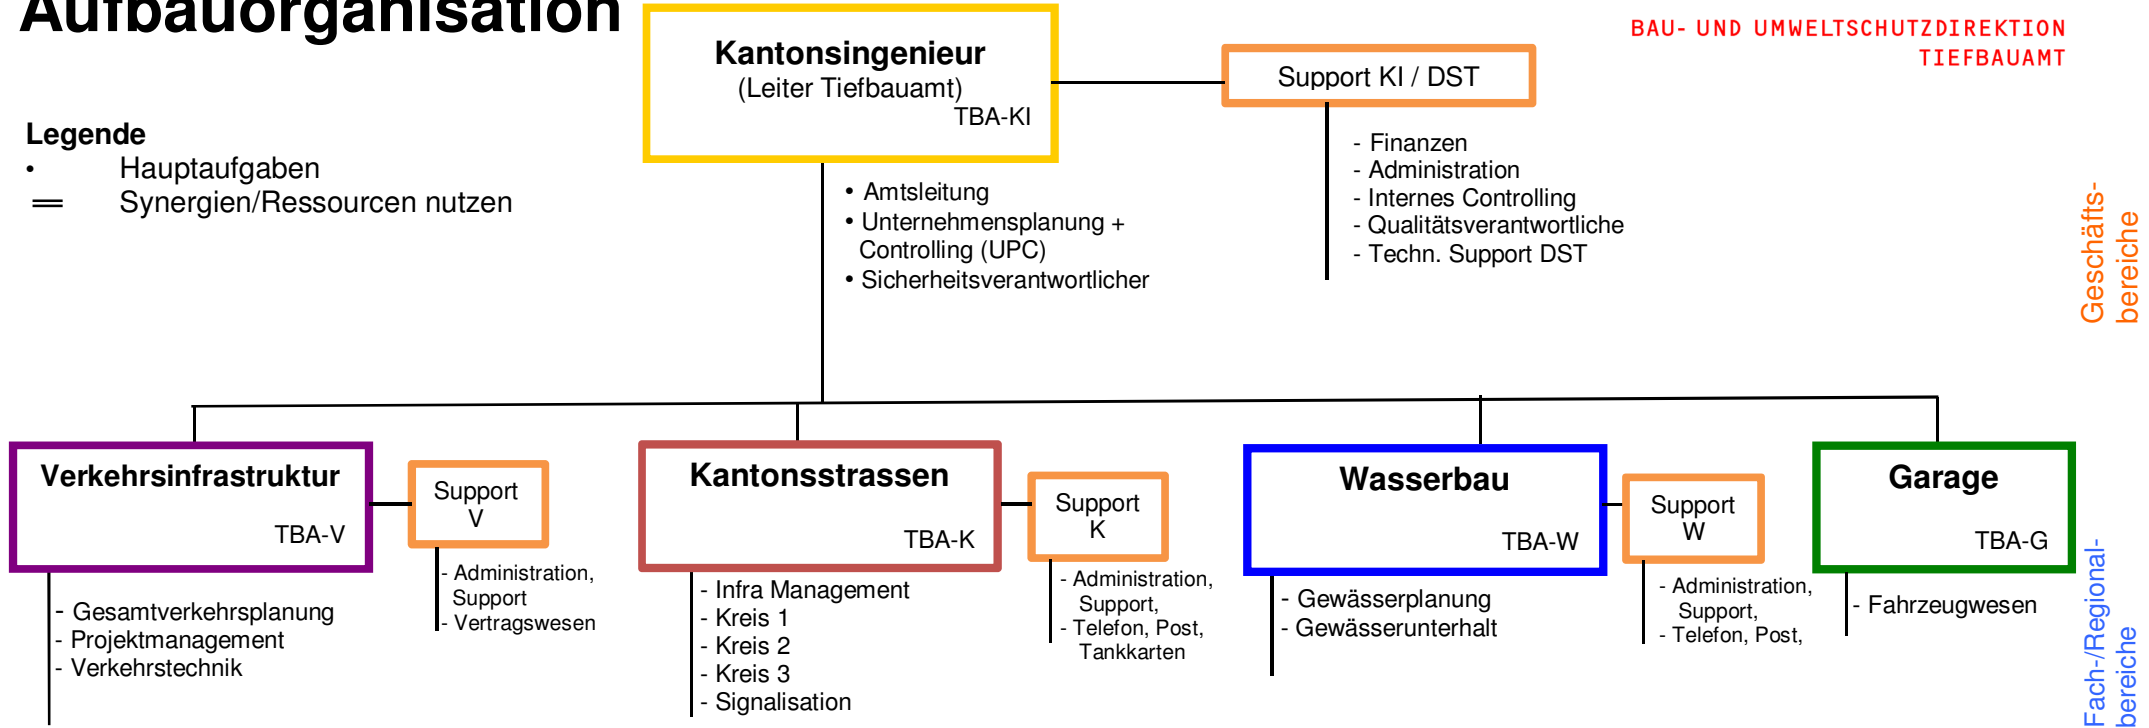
Aufbauorganisation

BAU- UND UMWELTSCHUTZDIREKTION
TIEFBAUAMT

Legende
• Hauptaufgaben
═ Synergien/Ressourcen nutzen

Kantonsingenieur
(Leiter Tiefbauamt)
TBA-KI

• Amtsleitung
• Unternehmensplanung + Controlling (UPC)
• Sicherheitsverantwortlicher

Support KI / DST

- Finanzen
- Administration
- Internes Controlling
- Qualitätsverantwortliche
- Techn. Support DST

Geschäfts-bereiche

Verkehrsinfrastruktur
TBA-V

- Gesamtverkehrsplanung
- Projektmanagement
- Verkehrstechnik

Support V

- Administration, Support
- Vertragswesen

Kantonsstrassen
TBA-K

- Infra Management
- Kreis 1
- Kreis 2
- Kreis 3
- Signalisation

Support K

- Administration, Support,
- Telefon, Post, Tankkarten

Wasserbau
TBA-W

- Gewässerplanung
- Gewässerunterhalt

Support W

- Administration, Support,
- Telefon, Post,

Garage
TBA-G

- Fahrzeugwesen

Fach-/Regional-bereiche